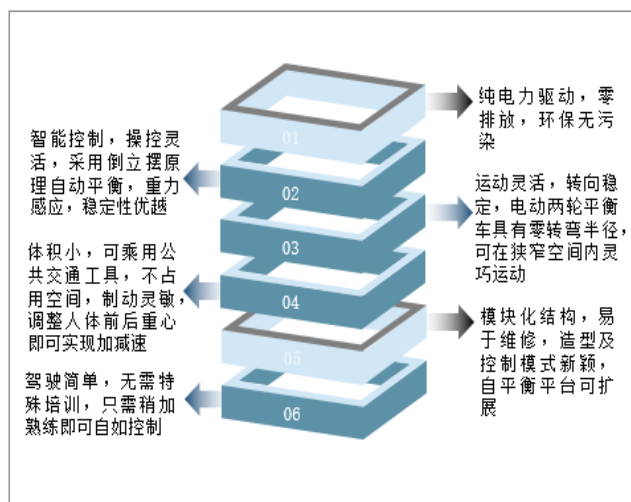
01

纯电力驱动，零排放，环保无污染

智能控制，操控灵活，采用倒立摆原理自动平衡，重力感应，稳定性优越

02

运动灵活，转向稳定，电动两轮平衡车具有零转弯半径，可在狭窄空间内灵巧运动

03

体积小，可乘用公共交通工具，不占用空间，制动灵敏，调整人体前后重心即可实现加减速

04

模块化结构，易于维修，造型及控制模式新颖，自平衡平台可扩展

05

驾驶简单，无需特殊培训，只需稍加熟练即可自如控制

06